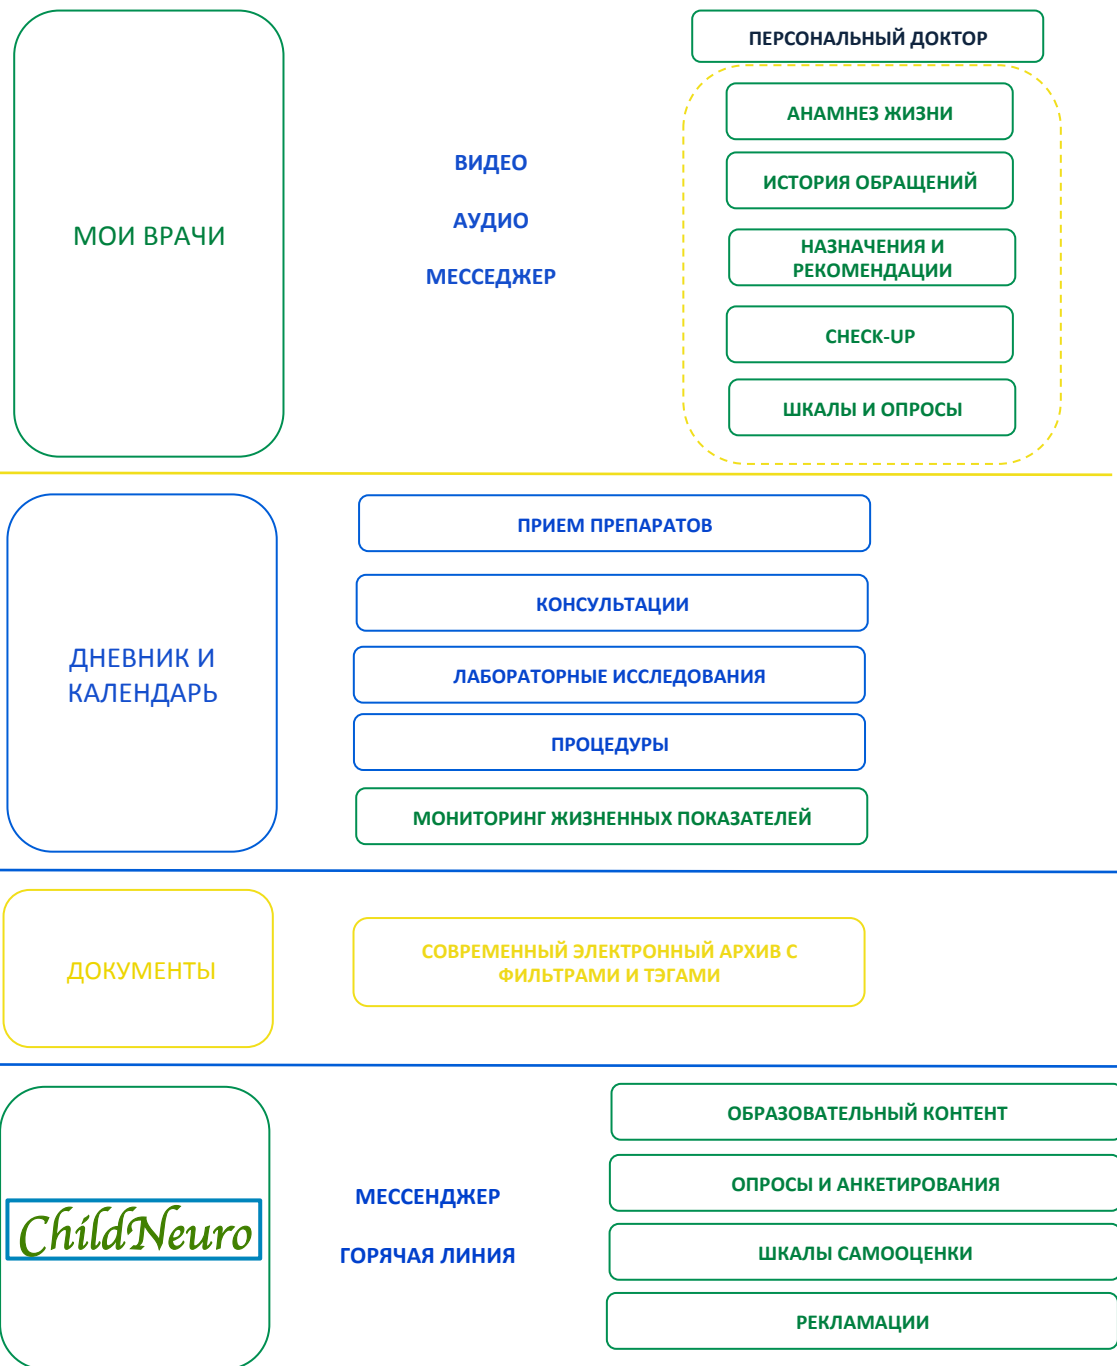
МОИ ВРАЧИ

ВИДЕО

АУДИО

МЕССЕДЖЕР

ПЕРСОНАЛЬНЫЙ ДОКТОР

АНАМНЕЗ ЖИЗНИ

ИСТОРИЯ ОБРАЩЕНИЙ

НАЗНАЧЕНИЯ И РЕКОМЕНДАЦИИ

CHECK-UP

ШКАЛЫ И ОПРОСЫ

ДНЕВНИК И КАЛЕНДАРЬ

ПРИЕМ ПРЕПАРАТОВ

КОНСУЛЬТАЦИИ

ЛАБОРАТОРНЫЕ ИССЛЕДОВАНИЯ

ПРОЦЕДУРЫ

МОНИТОРИНГ ЖИЗНЕННЫХ ПОКАЗАТЕЛЕЙ

ДОКУМЕНТЫ

СОВРЕМЕННЫЙ ЭЛЕКТРОННЫЙ АРХИВ С ФИЛЬТРАМИ И ТЭГАМИ

ChildNeuro

МЕССЕНДЖЕР

ГОРЯЧАЯ ЛИНИЯ

ОБРАЗОВАТЕЛЬНЫЙ КОНТЕНТ

ОПРОСЫ И АНКЕТИРОВАНИЯ

ШКАЛЫ САМООЦЕНКИ

РЕКЛАМАЦИИ